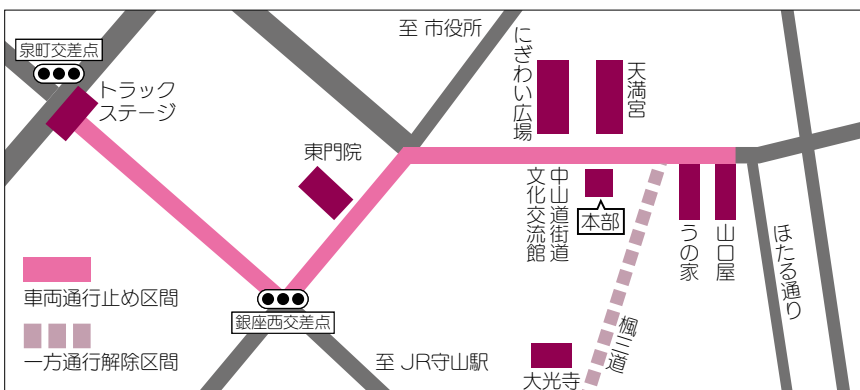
泉町交差点

トラック
ステージ

至 市役所

にぎわい広場

天満宮

東門院

中山道街道文化交流館

本部

うの家

山口屋

ほたる通り

楓三道

銀座西交差点

車両通行止め区間

一方通行解除区間

至 JR守山駅

大光寺